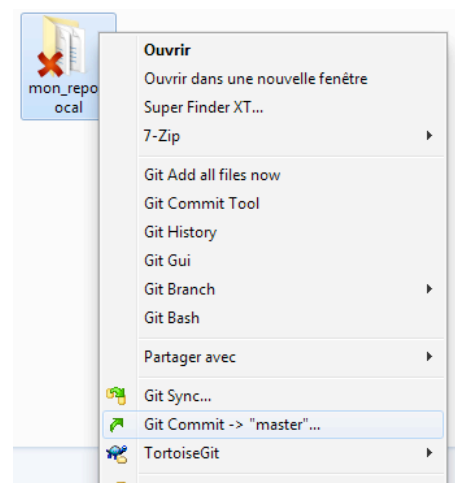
mon_repo
ocal

Ouvrir
Ouvrir dans une nouvelle fenêtre
Super Finder XT...
7-Zip

Git Add all files now
Git Commit Tool
Git History
Git Gui
Git Branch
Git Bash

Partager avec

Git Sync...
Git Commit -> "master"...
TortoiseGit